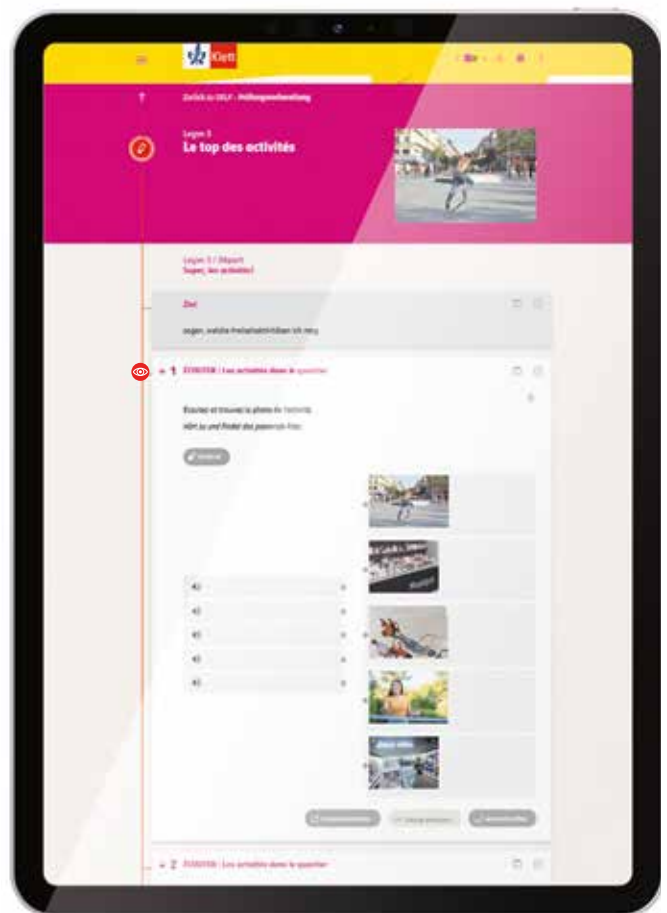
Klett

Zurück zu DELF - Prüfungsvorbereitung

Leçon 3
Le top des activités

Leçon 3 / Départ
Super, les activités!

Ziel

sagen, welche Freizeitaktivitäten ich mag

1 ÉCOUTER | Les activités dans le quartier

Écoutez et trouvez la photo de l'activité.
Hör zu und finde das passende Foto.

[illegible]

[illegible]

2 ÉCOUTER | Les activités dans le quartier